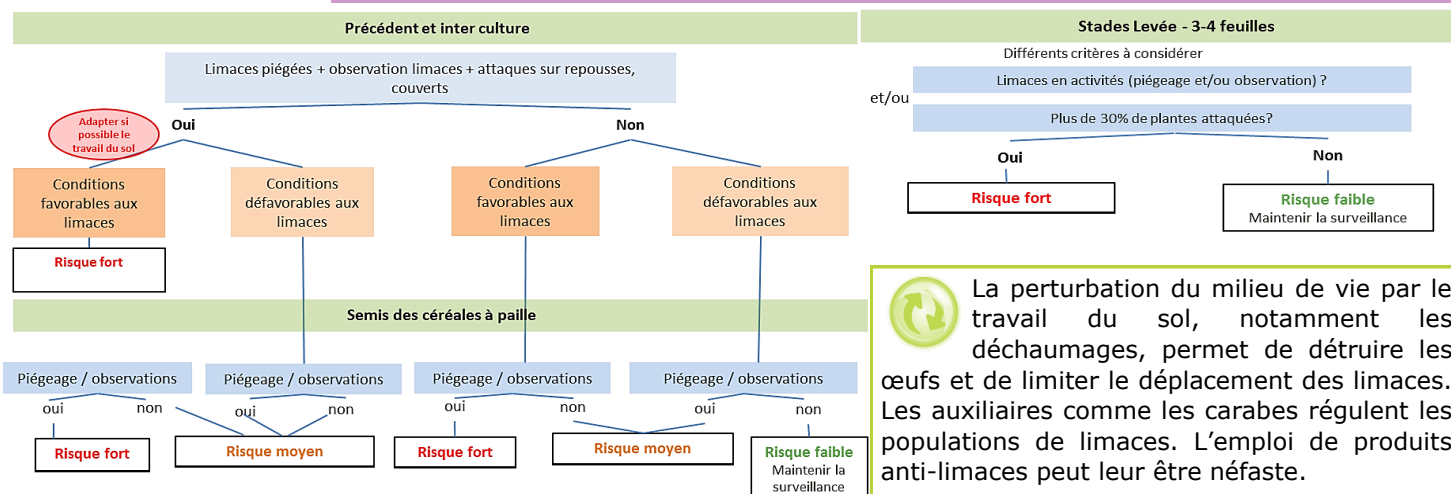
Précédent et inter culture

Limaces piégées + observation limaces + attaques sur repousses, couverts

Adapter si possible le travail du sol

Oui

Non

Conditions favorables aux limaces

Conditions défavorables aux limaces

Conditions favorables aux limaces

Conditions défavorables aux limaces

Risque fort

Semis des céréales à paille

Piégeage / observations

Piégeage / observations

Piégeage / observations

Piégeage / observations

oui non

oui non

oui non

oui non

Risque fort

Risque moyen

Risque fort

Risque moyen

Risque faible
Maintenir la surveillance

Stades Levée - 3-4 feuilles

Différents critères à considérer

Limaces en activités (piégeage et/ou observation) ?

et/ou

Plus de 30% de plantes attaquées?

Oui

Non

Risque fort

Risque faible
Maintenir la surveillance

La perturbation du milieu de vie par le travail du sol, notamment les déchaumages, permet de détruire les œufs et de limiter le déplacement des limaces. Les auxiliaires comme les carabes régulent les populations de limaces. L'emploi de produits anti-limaces peut leur être néfaste.